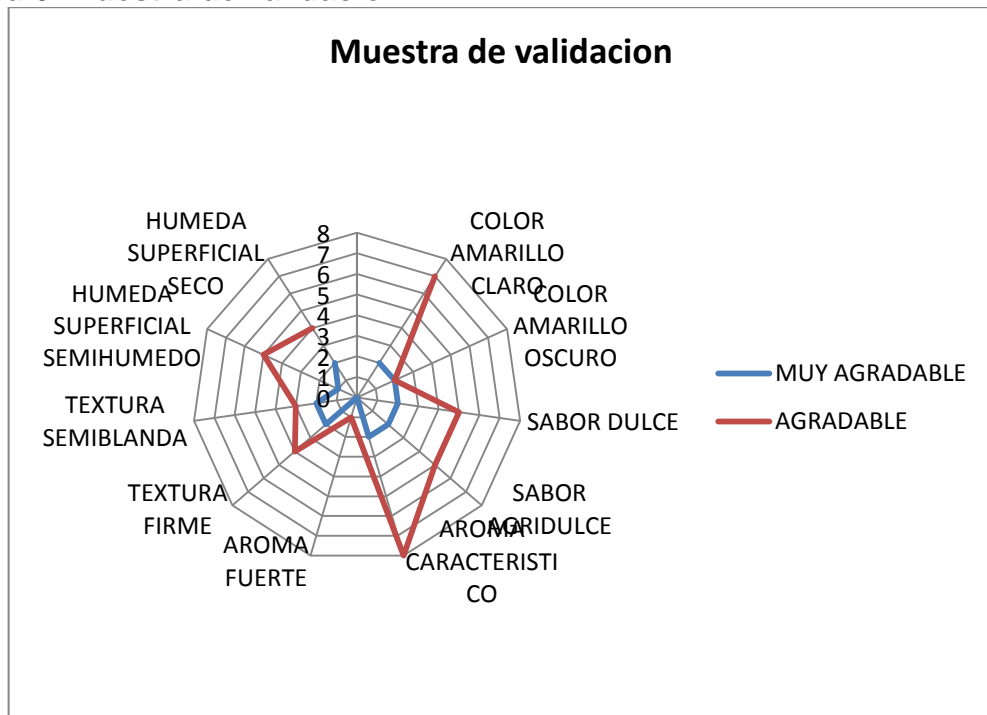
Muestra de validacion

8
7
6
5
4
3
2
1
0

COLOR AMARILLO CLARO
COLOR AMARILLO OSCURO
SABOR DULCE
SABOR AGRIDULCE
AROMA CARACTERISTICO
AROMA FUERTE
TEXTURA FIRME
TEXTURA SEMIBLANDA
HUMEDA SUPERFICIAL SEMIHUMEDO
HUMEDA SUPERFICIAL SECO

MUY AGRADABLE
AGRADABLE